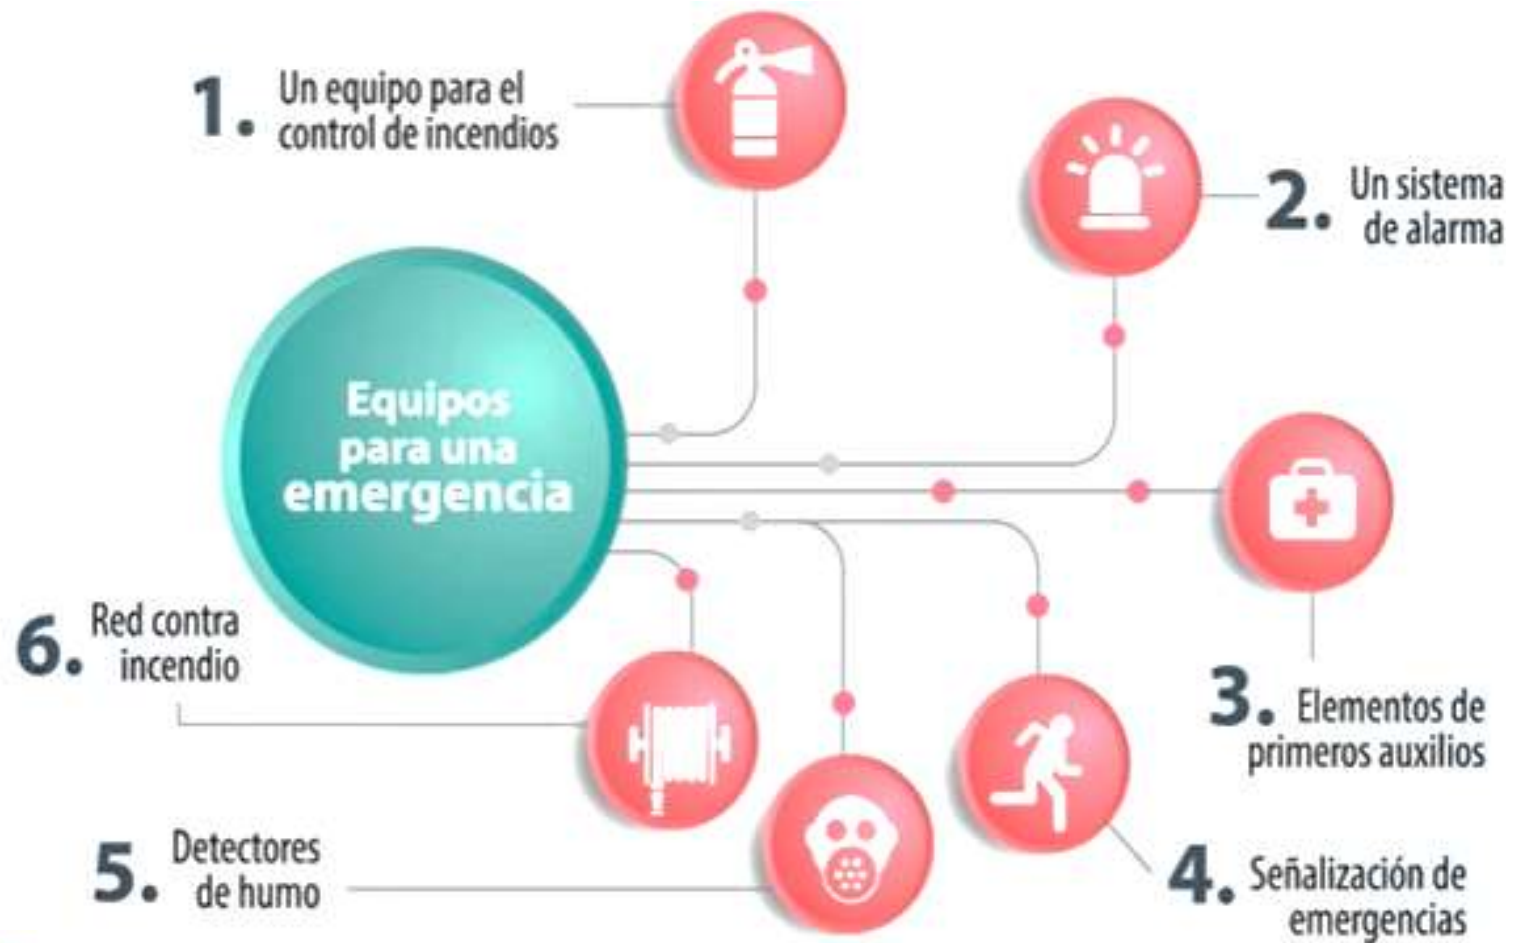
1. Un equipo para el control de incendios

2. Un sistema de alarma

Equipos para una emergencia

3. Elementos de primeros auxilios

6. Red contra incendio

5. Detectores de humo

4. Señalización de emergencias